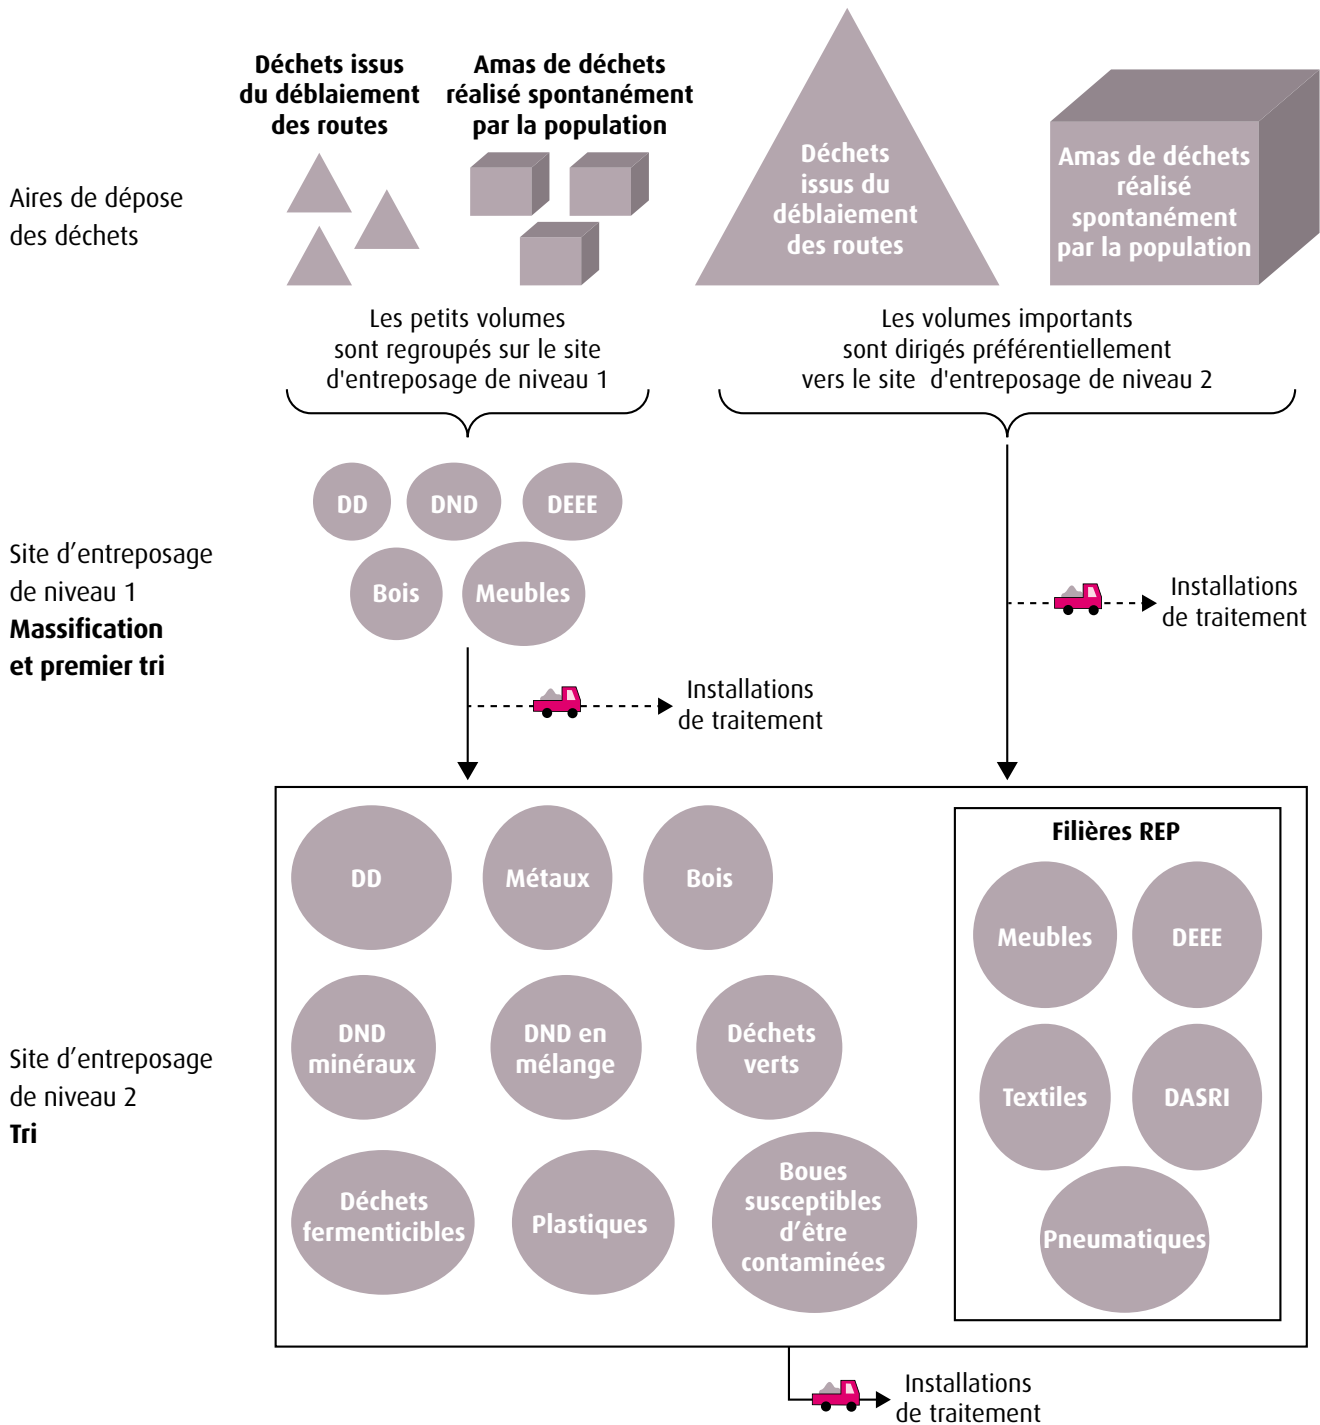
Aires de dépose des déchets

Déchets issus du déblaiement des routes

Amas de déchets réalisé spontanément par la population

Déchets issus du déblaiement des routes

Amas de déchets réalisé spontanément par la population

Les petits volumes sont regroupés sur le site d'entreposage de niveau 1

Les volumes importants sont dirigés préférentiellement vers le site d'entreposage de niveau 2

Site d'entreposage de niveau 1
**Massification et premier tri**

DD
DND
DEEE
Bois
Meubles

Installations de traitement

Installations de traitement

Site d'entreposage de niveau 2
**Tri**

DD
Métaux
Bois
DND minéraux
DND en mélange
Déchets verts
Déchets fermenticibles
Plastiques
Boues susceptibles d'être contaminées

Filières REP
Meubles
DEEE
Textiles
DASRI
Pneumatiques

Installations de traitement